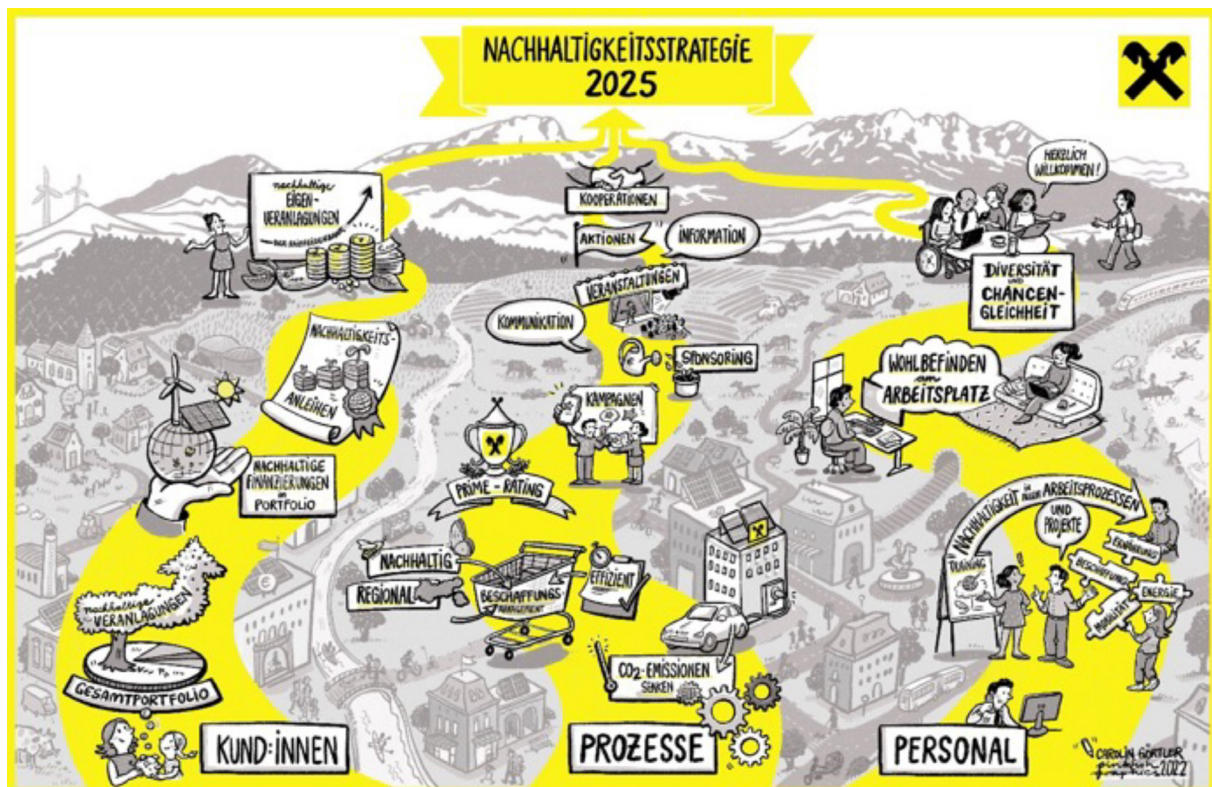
NACHHALTIGKEITSSTRATEGIE
2025

HERZLICH WILLKOMMEN!

nachhaltige EIGEN-VERANLAGUNGEN

KOOPERATIONEN

AKTIONEN

INFORMATION

VERANSTALTUNGEN

KOMMUNIKATION

DIVERSITÄT und CHANCEN-GLEICHHEIT

NACHHALTIGKEITS-ANLEIHEN

SPONSORING

WOHLBEFINDEN am ARBEITSPLATZ

KAMPAGNEN

PRIME-RATING

NACHHALTIGE FINANZIERUNGEN im PORTFOLIO

NACHHALTIGKEIT in allen ARBEITSPROZESSEN UND PROJEKTE

TRAINING

ERNÄHRUNG

BESCHAFFUNG

ENERGIE

MOBILITÄT

NACHHALTIG

REGIONAL

BESCHAFFUNGS MANAGEMENT

EFFIZIENT

nachhaltige VERANLAGUNGEN

GESAMTPORTFOLIO

CO2-EMISSIONEN SENKEN

KUND:INNEN

PROZESSE

PERSONAL

CAROLIN GÖRTLER 2022